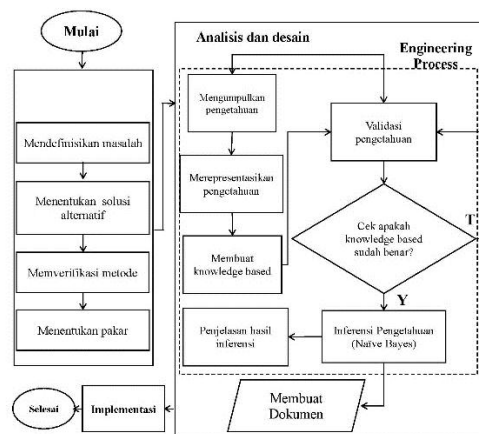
Mulai

Mendefinisikan masalah

Menentukan solusi alternatif

Memverifikasi metode

Menentukan pakar

Analisis dan desain

Engineering Process

Mengumpulkan pengetahuan

Merepresentasikan pengetahuan

Membuat knowledge based

Validasi pengetahuan

Cek apakah knowledge based sudah benar?

T

Y

Penjelasan hasil inferensi

Inferensi Pengetahuan (Naïve Bayes)

Membuat Dokumen

Selesai

Implementasi